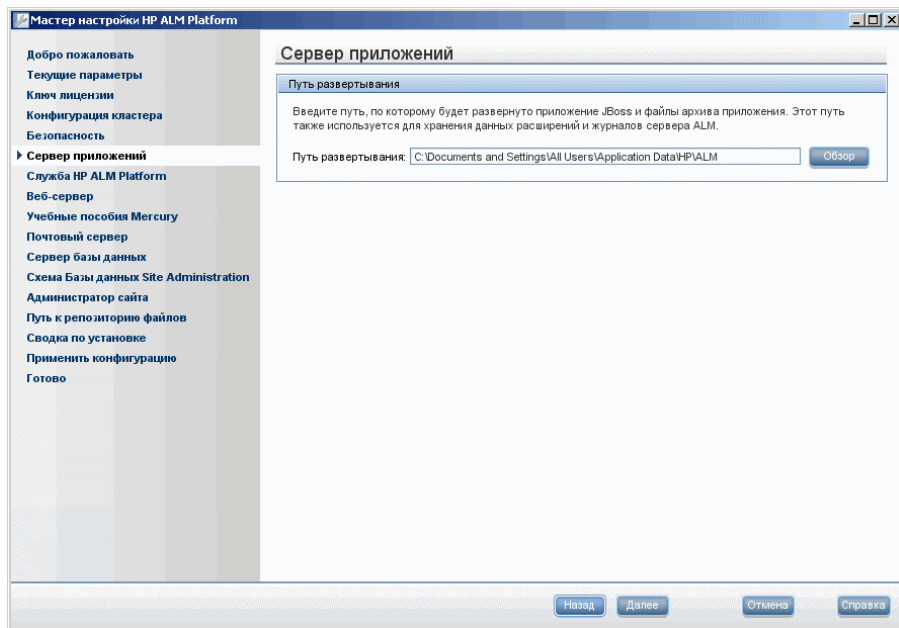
Мастер настройки HP ALM Platform

Добро пожаловать
Текущие параметры
Ключ лицензии
Конфигурация кластера
Безопасность
Сервер приложений
Служба HP ALM Platform
Веб-сервер
Учебные пособия Mercury
Почтовый сервер
Сервер базы данных
Схема Базы данных Site Administration
Администратор сайта
Путь к репозиторию файлов
Сводка по установке
Применить конфигурацию
Готово

Сервер приложений

Путь развертывания

Введите путь, по которому будет развернуто приложение JBoss и файлы архива приложения. Этот путь также используется для хранения данных расширений и журналов сервера ALM.

Путь развертывания: C:\Documents and Settings\All Users\Application Data\HP\ALM Обзор

Назад Далее Отмена Справка